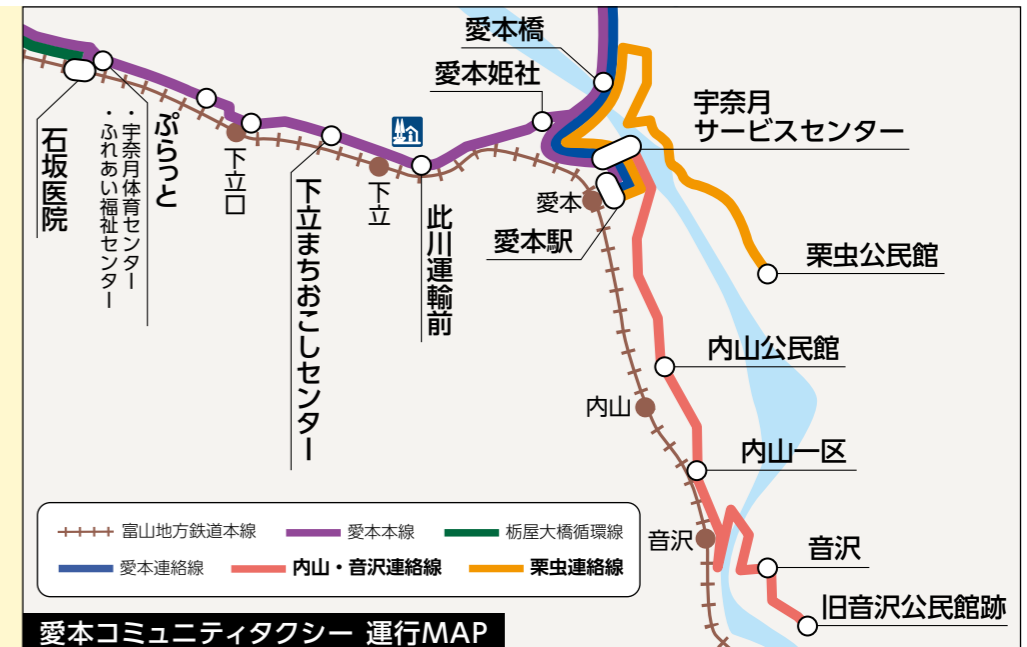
愛本橋

愛本姫社

宇奈月
サービスセンター

石坂医院

・宇奈月体育センター
・ふれあい福祉センター

ぷらっと

下立口

下立まちおこしセンター

下立

此川運輸前

愛本

愛本駅

栗虫公民館

内山公民館

内山

内山一区

音沢

音沢

旧音沢公民館跡

富山地方鉄道本線
愛本本線
栃屋大橋循環線
愛本連絡線
内山・音沢連絡線
栗虫連絡線

愛本コミュニティタクシー 運行MAP